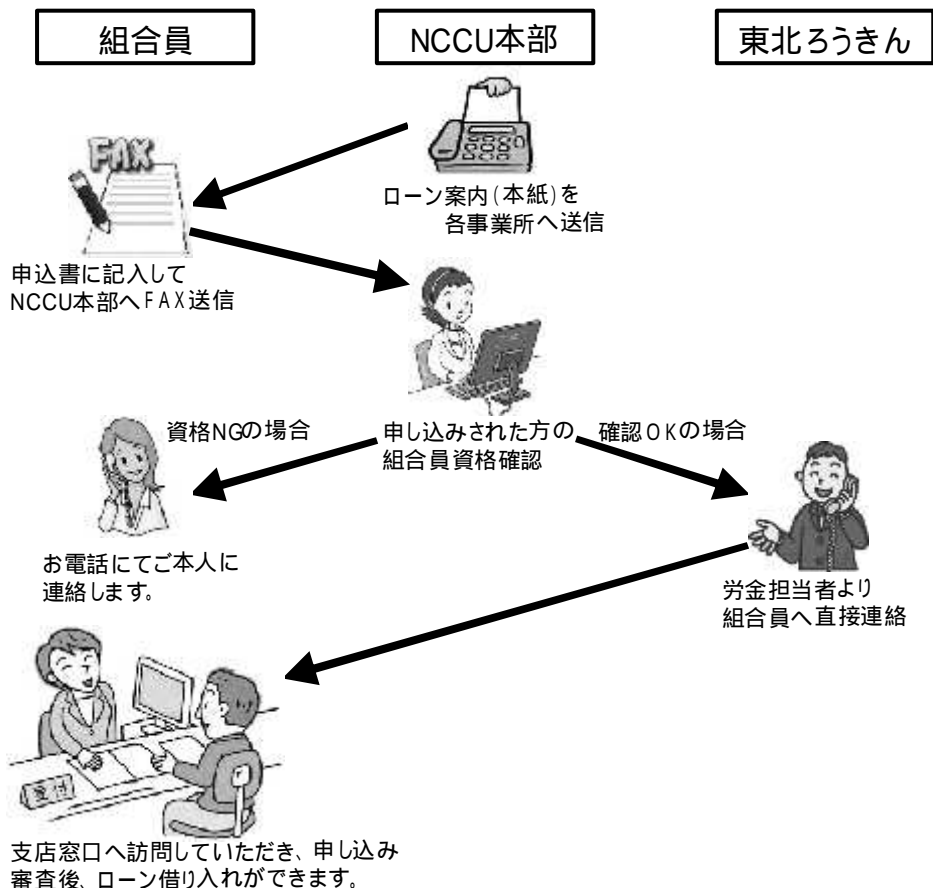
組合員

NCCU本部

東北ろうきん

FAX

ローン案内(本紙)を各事業所へ送信

申込書に記入してNCCU本部へFAX送信

資格NGの場合

申し込みされた方の組合員資格確認

確認OKの場合

お電話にてご本人に連絡します。

労金担当者より組合員へ直接連絡

受付

支店窓口へ訪問していただき、申し込み審査後、ローン借り入れができます。